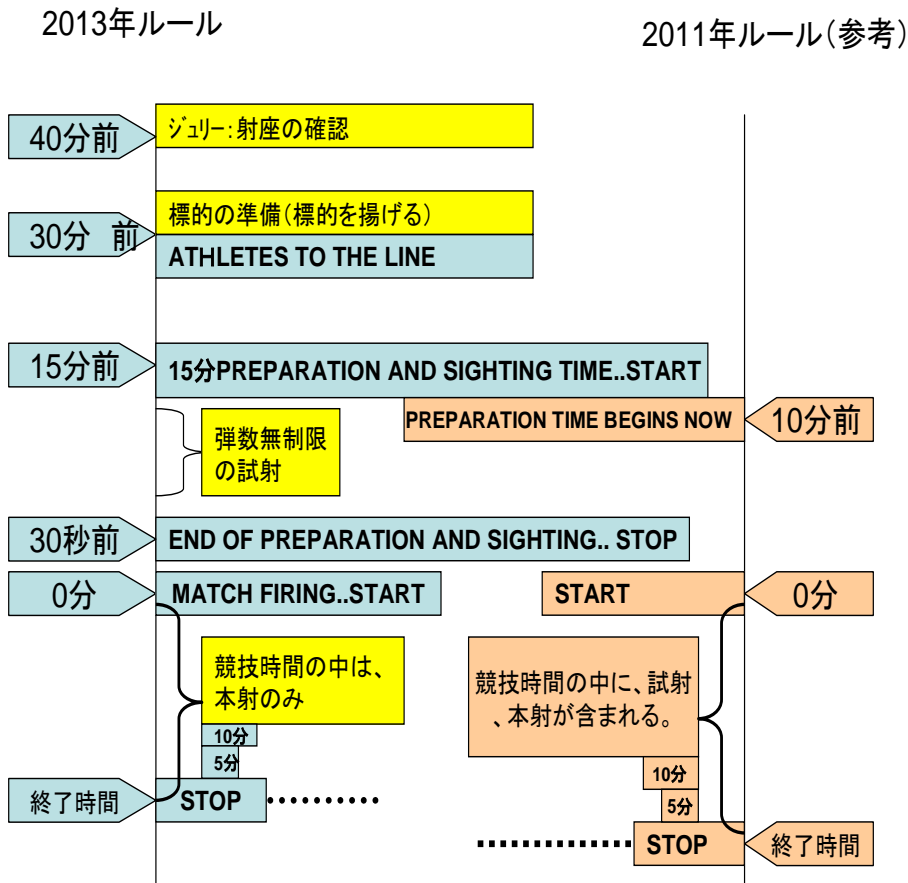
2013年ルール

2011年ルール(参考)

40分前
ｼﾞｭﾘｰ:射座の確認

30分　前
標的の準備(標的を揚げる)
ATHLETES TO THE LINE

15分前
15分PREPARATION AND SIGHTING TIME..START

PREPARATION TIME BEGINS NOW
10分前

弾数無制限の試射

30秒前
END OF PREPARATION AND SIGHTING.. STOP

0分
MATCH FIRING..START

START
0分

競技時間の中は、本射のみ

競技時間の中に、試射、本射が含まれる。

10分
5分

終了時間
STOP

10分
5分

STOP
終了時間